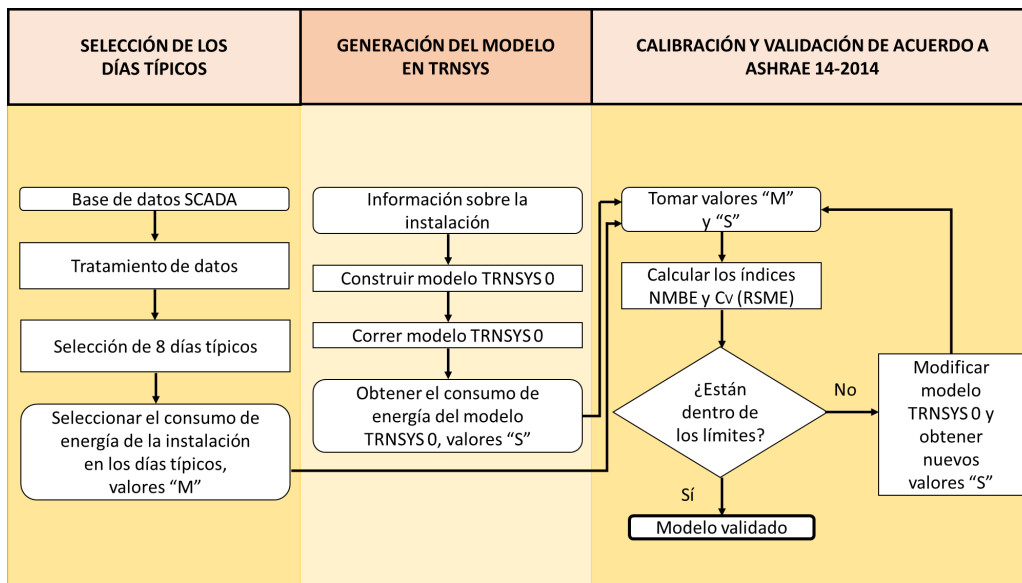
SELECCIÓN DE LOS DÍAS TÍPICOS

GENERACIÓN DEL MODELO EN TRNSYS

CALIBRACIÓN Y VALIDACIÓN DE ACUERDO A ASHRAE 14-2014

Base de datos SCADA

Tratamiento de datos

Selección de 8 días típicos

Seleccionar el consumo de energía de la instalación en los días típicos, valores "M"

Información sobre la instalación

Construir modelo TRNSYS 0

Correr modelo TRNSYS 0

Obtener el consumo de energía del modelo TRNSYS 0, valores "S"

Tomar valores "M" y "S"

Calcular los índices NMBE y Cv (RSME)

¿Están dentro de los límites?

No

Sí

Modificar modelo TRNSYS 0 y obtener nuevos valores "S"

Modelo validado